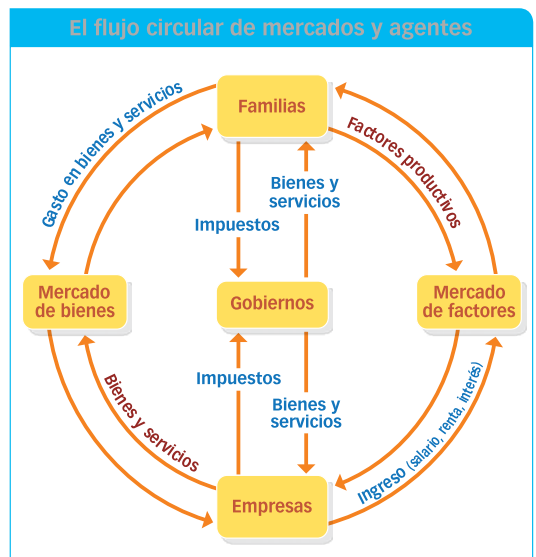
El flujo circular de mercados y agentes

Familias

Gasto en bienes y servicios

Factores productivos

Bienes y servicios

Impuestos

Mercado de bienes

Gobiernos

Mercado de factores

Impuestos

Bienes y servicios

Bienes y servicios

Ingreso (salario, renta, interés)

Empresas